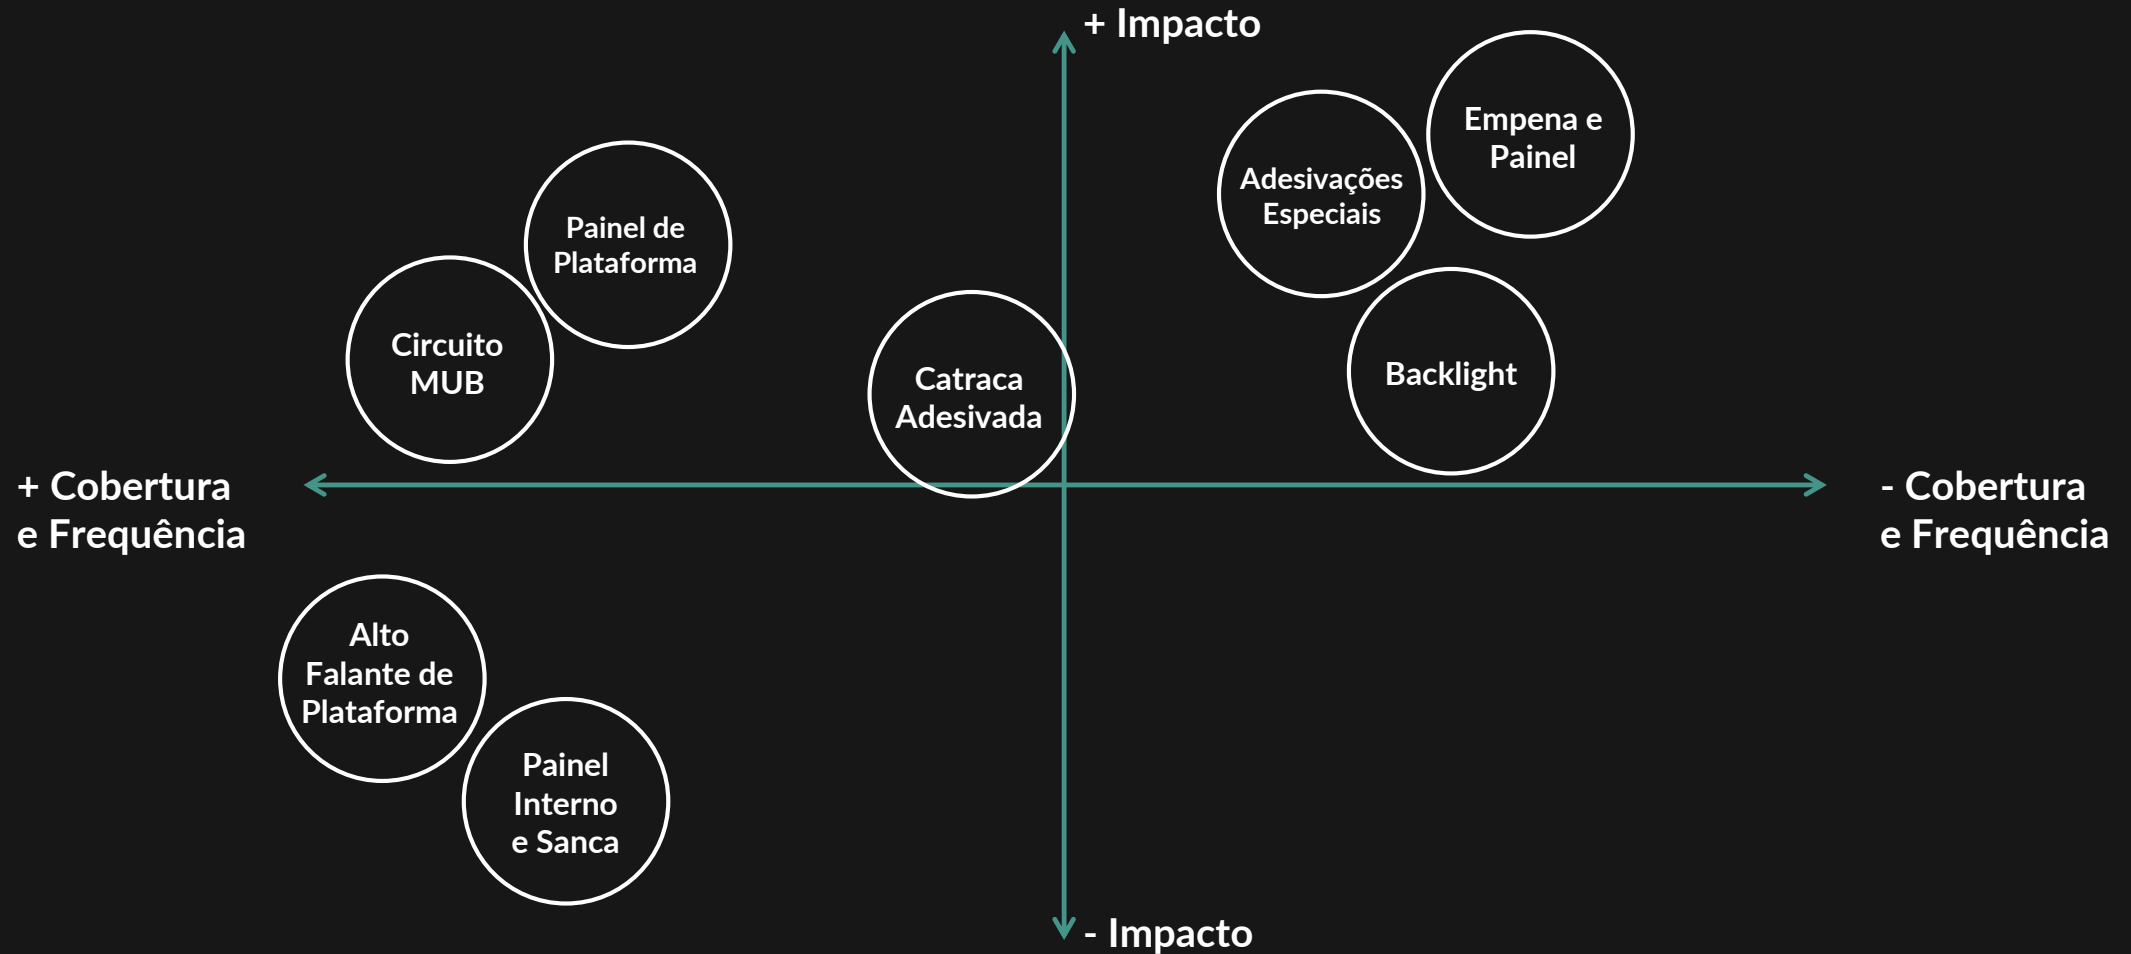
+ Impacto

Empena e Painel

Adesivações Especiais

Painel de Plataforma

Circuito MUB

Catraca Adesivada

Backlight

+ Cobertura e Frequência

- Cobertura e Frequência

Alto Falante de Plataforma

Painel Interno e Sanca

- Impacto